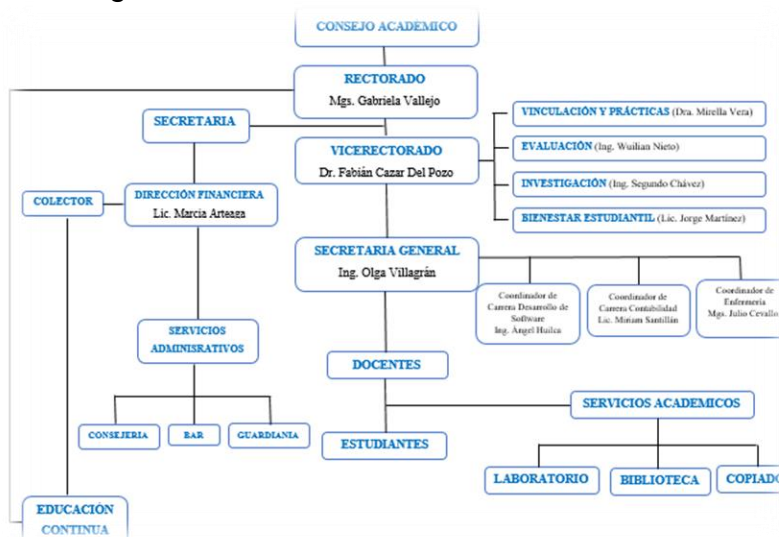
CONSEJO ACADEMICO

RECTORADO
Mgs. Gabriela Vallejo

SECRETARIA

VICERRECTORADO
Dr. Fabián Cazar Del Pozo

VINCULACIÓN Y PRÁCTICAS (Dra. Mirella Vera)

EVALUACIÓN (Ing. Wuilian Nieto)

INVESTIGACIÓN (Ing. Segundo Chávez)

BIENESTAR ESTUDIANTIL (Lic. Jorge Martínez)

COLECTOR

DIRECCIÓN FINANCIERA
Lic. Marcia Arteaga

SECRETARIA GENERAL
Ing. Olga Villagrán

Coordinador de Carrera Desarrollo de Software
Ing. Ángel Huilca

Coordinador de Carrera Contabilidad
Lic. Miriam Santillán

Coordinador de Enfermería
Mgs. Julio Cevallo

SERVICIOS ADMINISTRATIVOS

DOCENTES

CONSEJERIA

BAR

GUARDIANIA

ESTUDIANTES

SERVICIOS ACADEMICOS

LABORATORIO

BIBLIOTECA

COPIADO

EDUCACIÓN CONTINUA